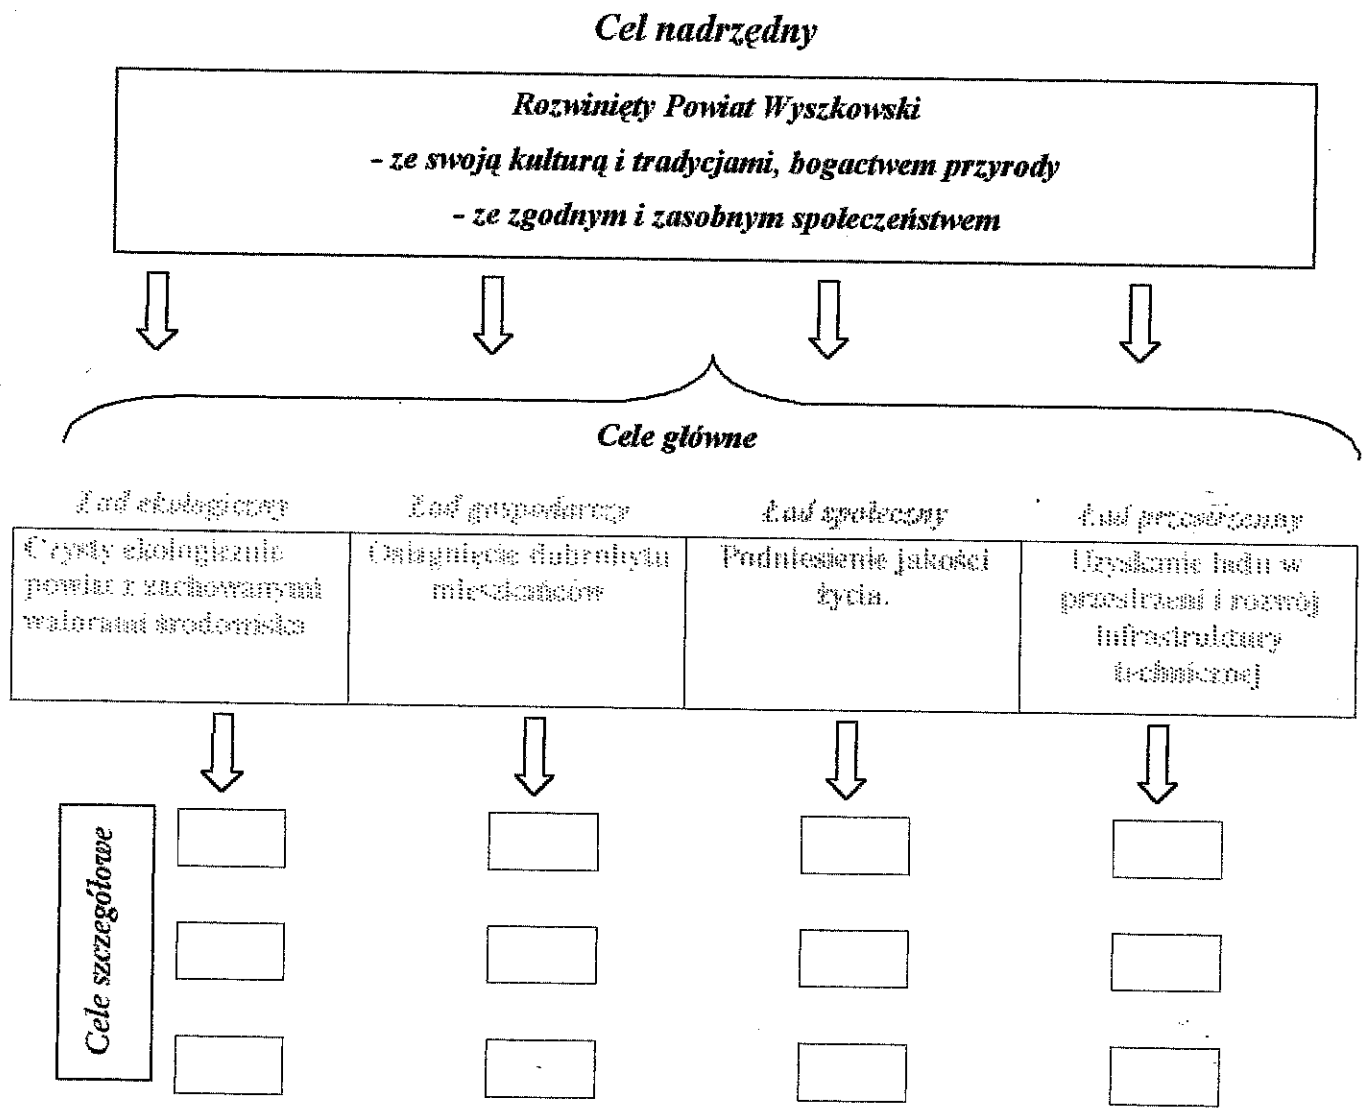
Cel nadrzędny

Rozwinięty Powiat Wyszkowski
- ze swoją kulturą i tradycjami, bogactwem przyrody
- ze zgodnym i zasobnym społeczeństwem

Cele główne

Ład ekologiczny

Czysty ekologicznie powiat z zachowanymi walorami środowiska

Ład gospodarczy

Osiągnięcie dobrobytu mieszkańców

Ład społeczny

Podniesienie jakości życia.

Ład przestrzenny

Uzyskanie ładu w przestrzeni i rozwój infrastruktury technicznej

Cele szczegółowe